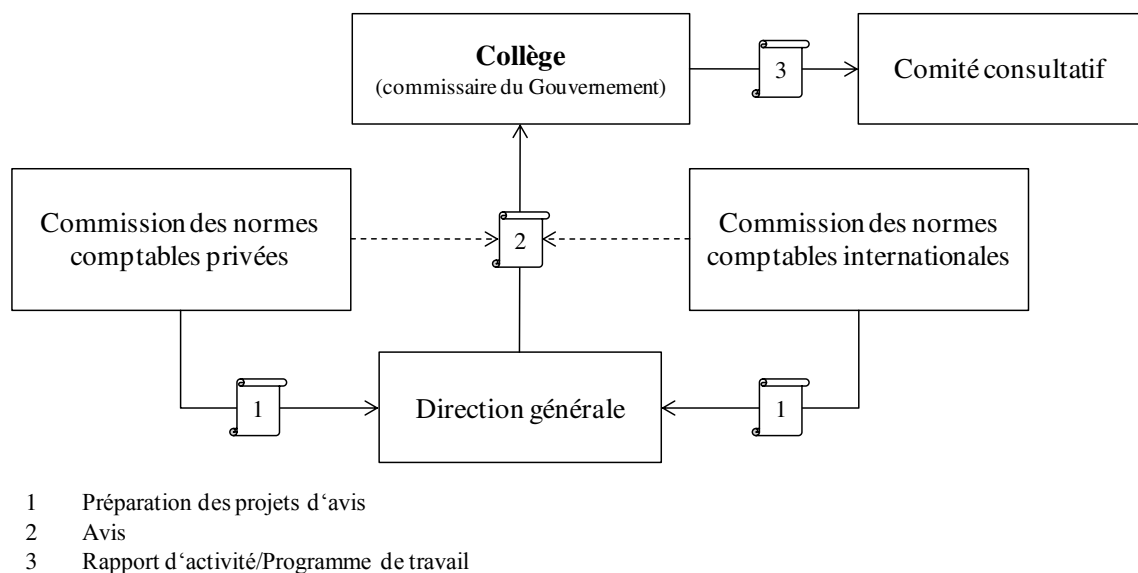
**Collège**
(commissaire du Gouvernement)

3

Comité consultatif

Commission des normes comptables privées

2

Commission des normes comptables internationales

1

Direction générale

1

1 Préparation des projets d‘avis
2 Avis
3 Rapport d‘activité/Programme de travail